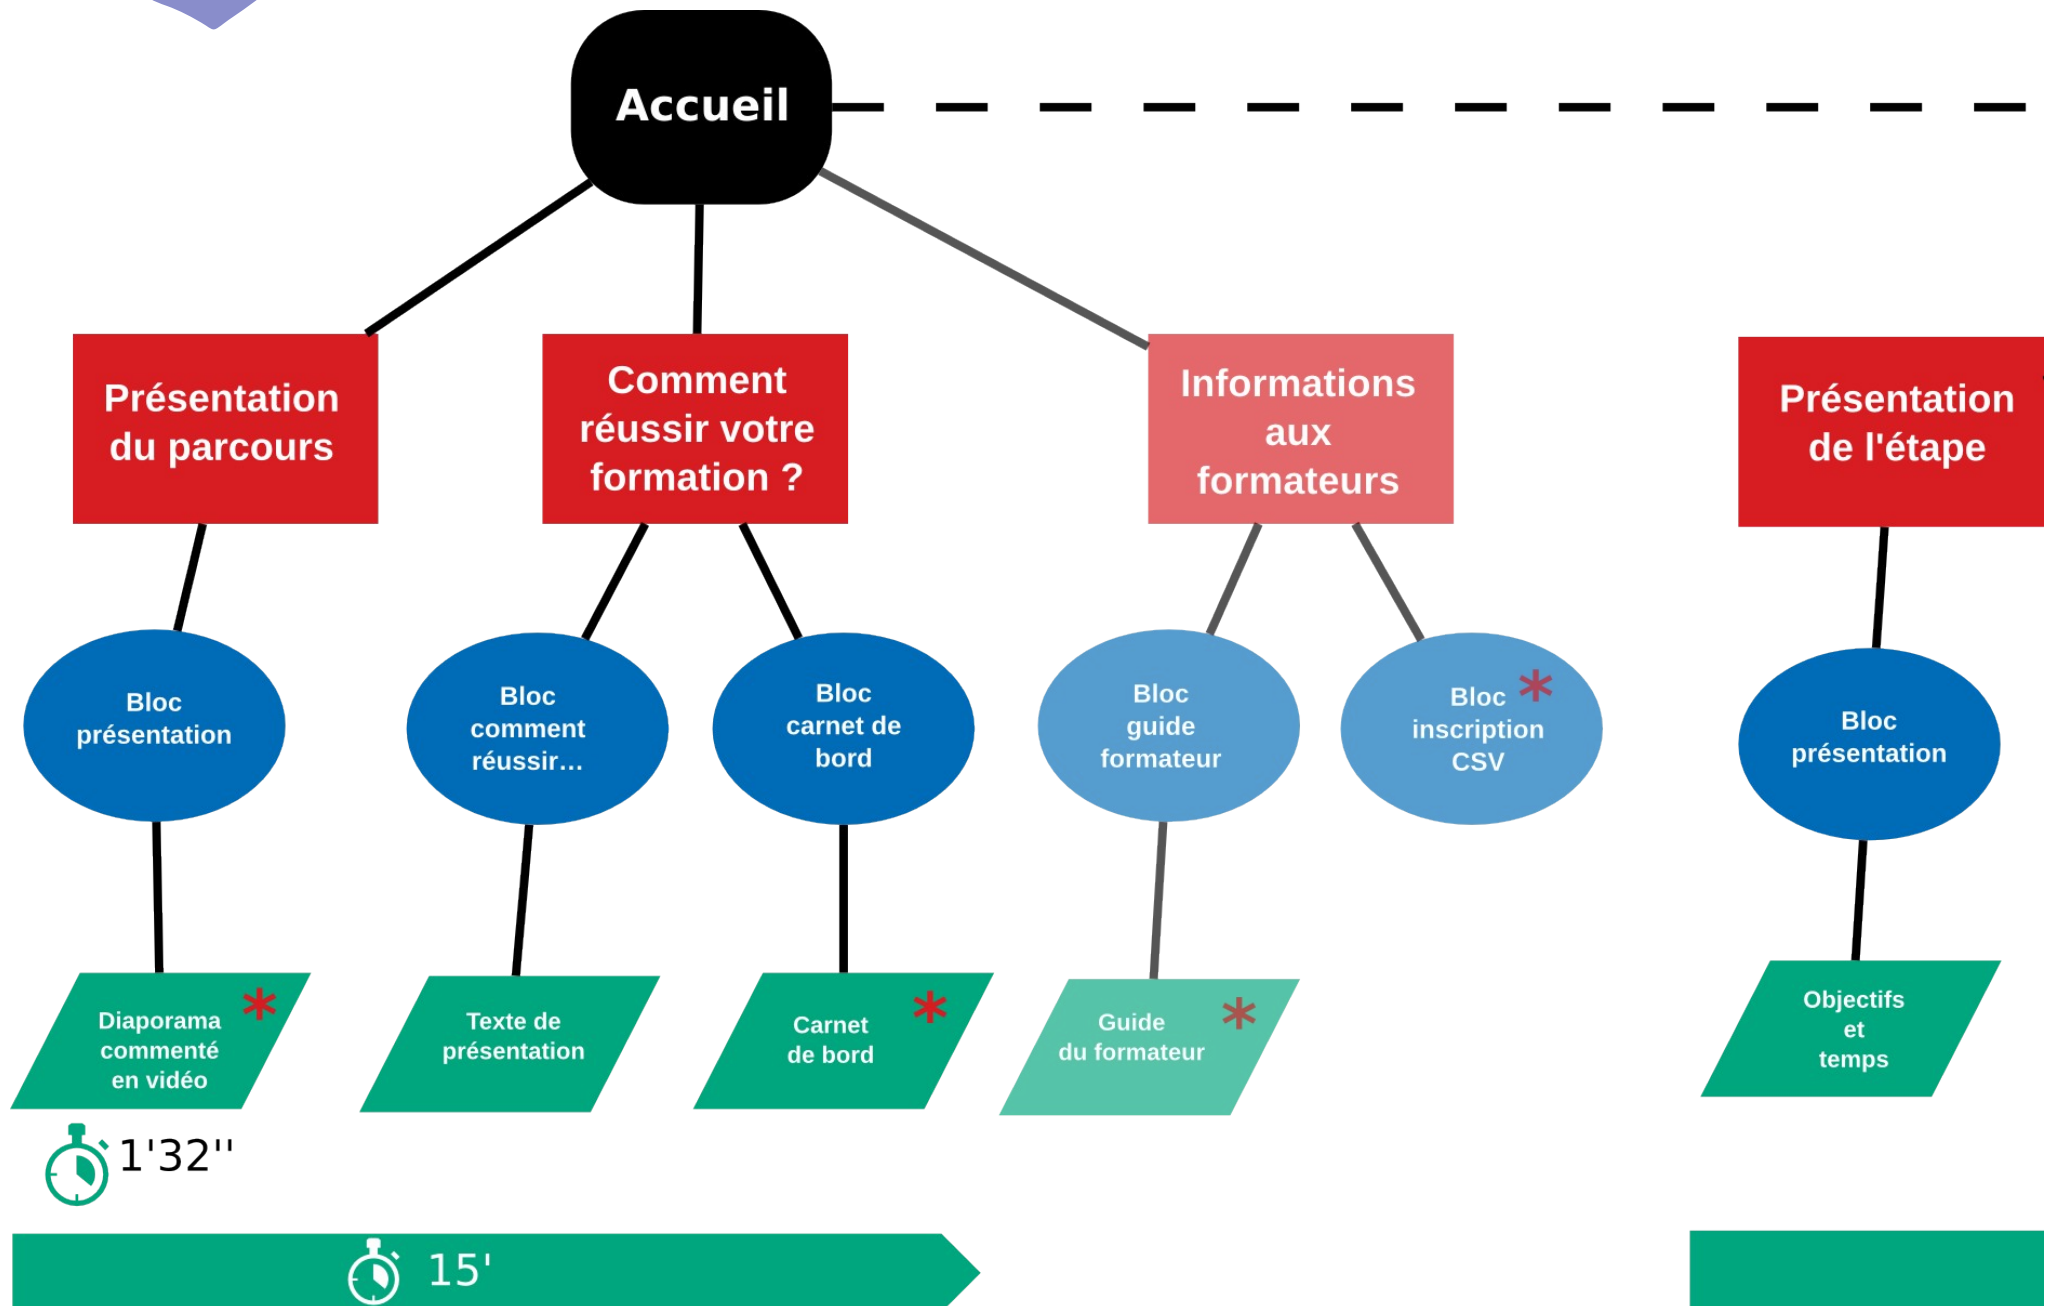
Accueil

Présentation du parcours

Comment réussir votre formation ?

Informations aux formateurs

Présentation de l'étape

Bloc présentation

Bloc comment réussir…

Bloc carnet de bord

Bloc guide formateur

Bloc inscription CSV *

Bloc présentation

Diaporama commenté en vidéo *

Texte de présentation

Carnet de bord *

Guide du formateur *

Objectifs et temps

1'32''

15'